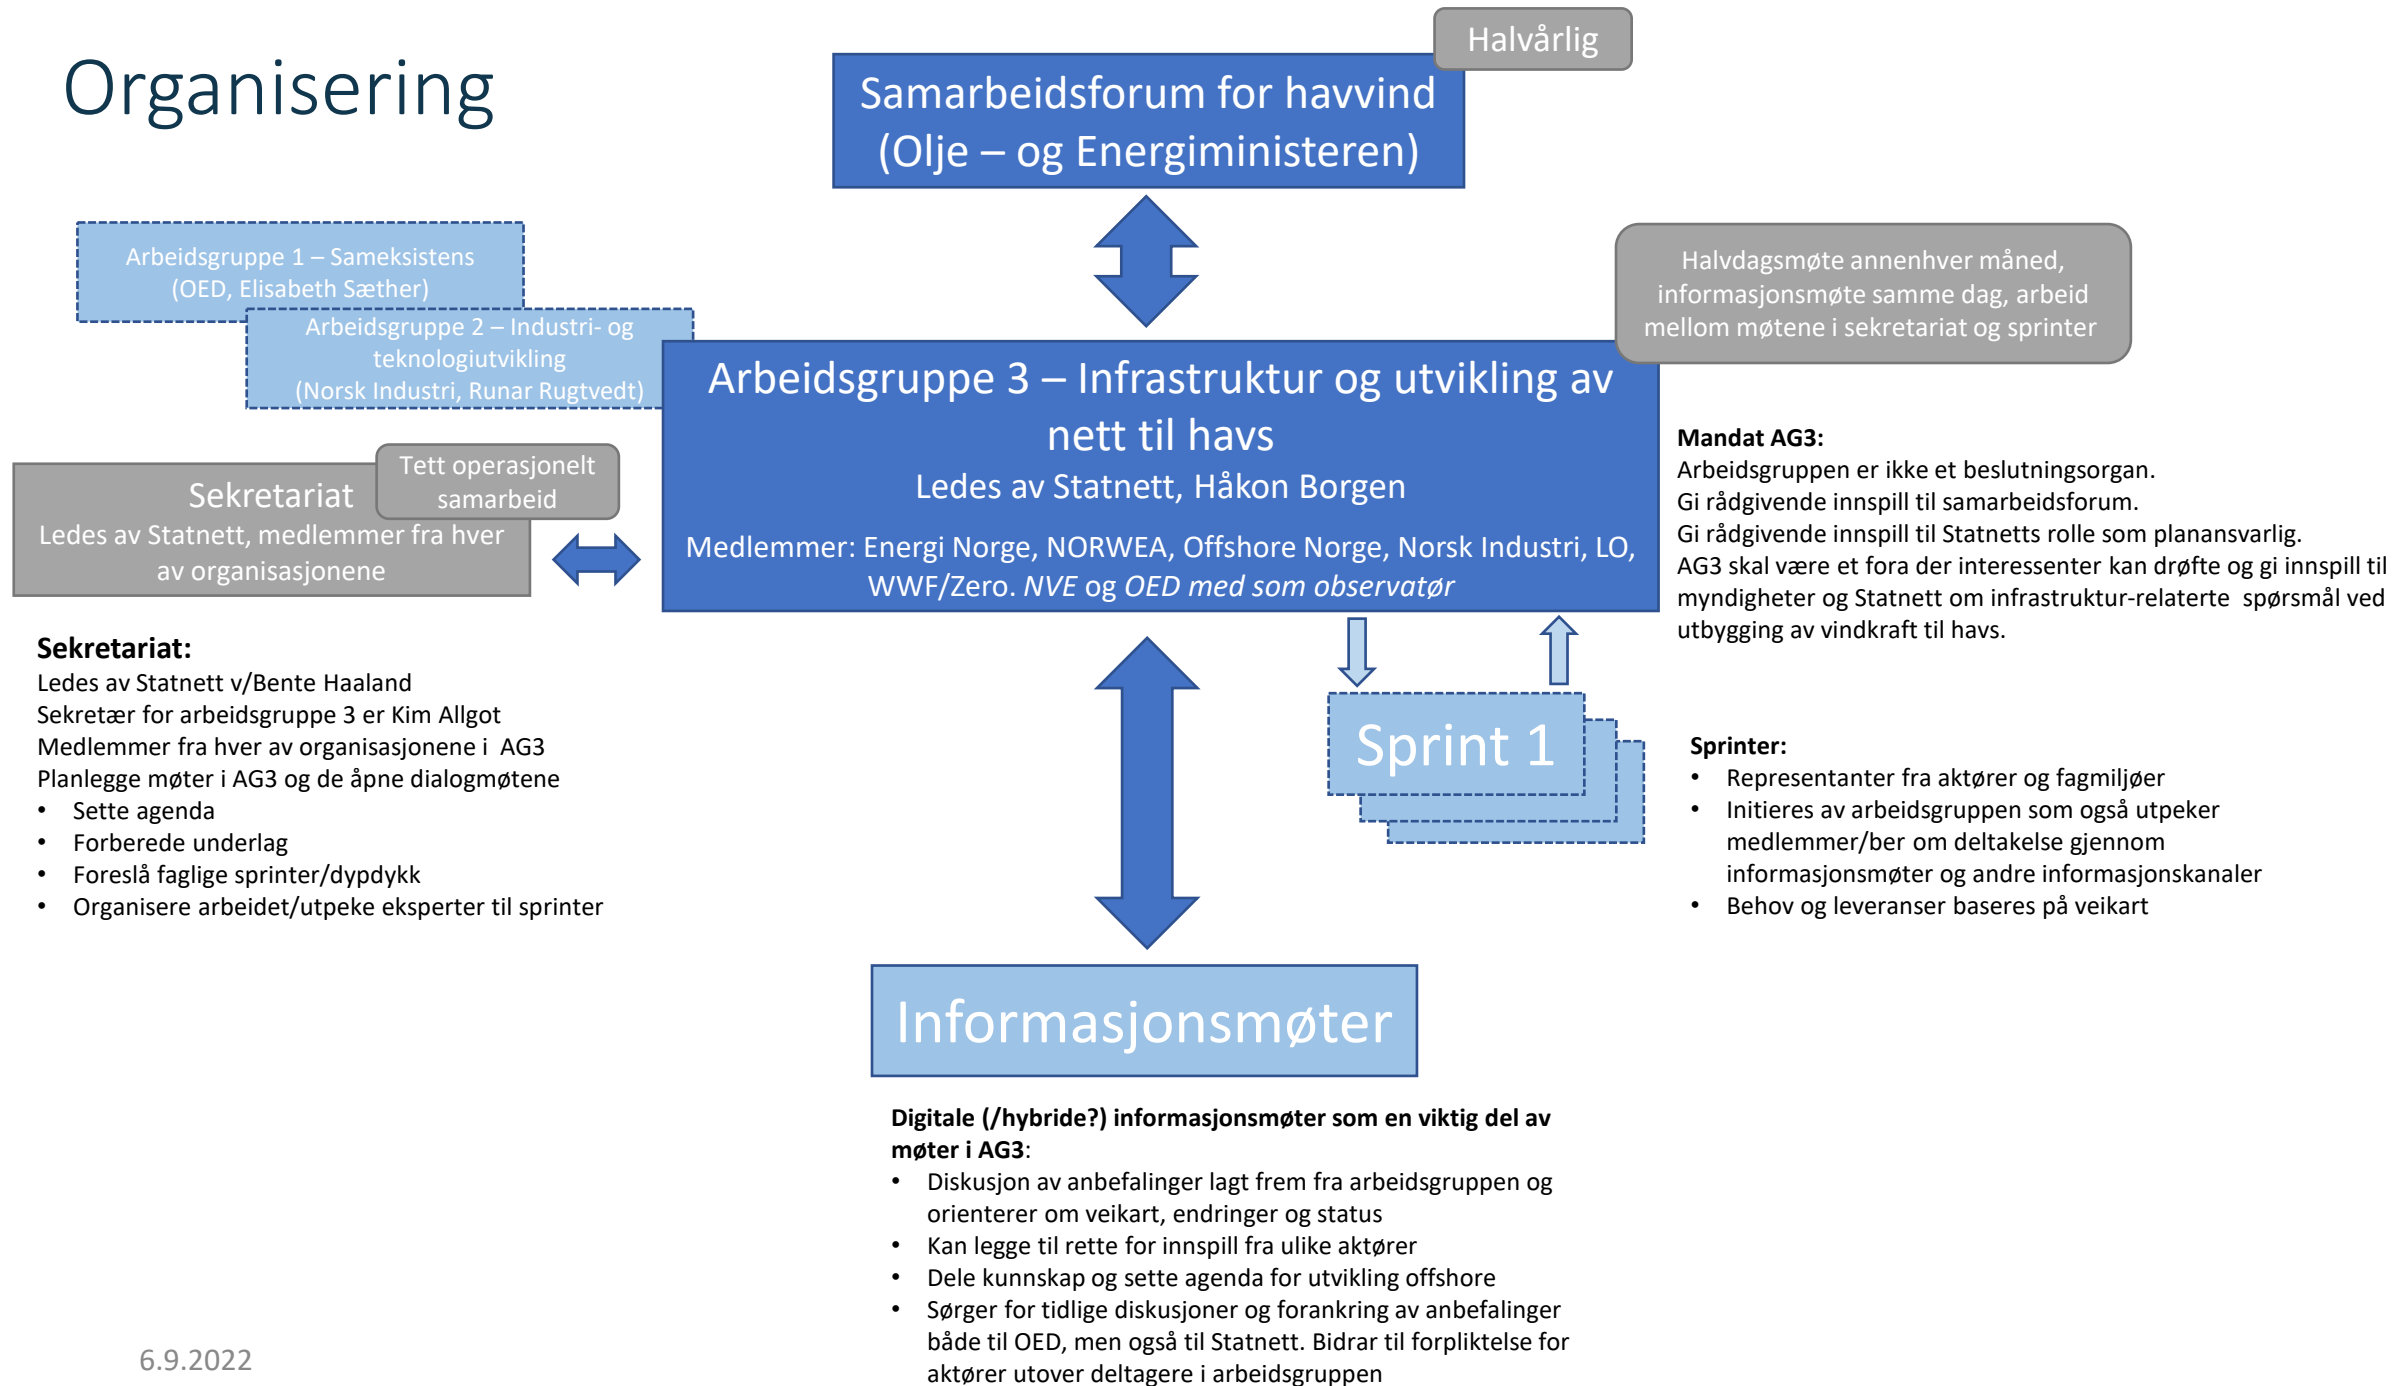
Organisering

Halvårlig

Samarbeidsforum for havvind (Olje – og Energiministeren)

Arbeidsgruppe 1 – Sameksistens (OED, Elisabeth Sæther)

Arbeidsgruppe 2 – Industri- og teknologiutvikling (Norsk Industri, Runar Rugtvedt)

Halvdagsmøte annenhver måned, informasjonsmøte samme dag, arbeid mellom møtene i sekretariat og sprinter

Arbeidsgruppe 3 – Infrastruktur og utvikling av nett til havs
Ledes av Statnett, Håkon Borgen
Medlemmer: Energi Norge, NORWEA, Offshore Norge, Norsk Industri, LO, WWF/Zero. NVE og OED med som observatør

Sekretariat
Ledes av Statnett, medlemmer fra hver av organisasjonene

Tett operasjonelt samarbeid

Mandat AG3:
Arbeidsgruppen er ikke et beslutningsorgan.
Gi rådgivende innspill til samarbeidsforum.
Gi rådgivende innspill til Statnetts rolle som planansvarlig.
AG3 skal være et fora der interessenter kan drøfte og gi innspill til myndigheter og Statnett om infrastruktur-relaterte spørsmål ved utbygging av vindkraft til havs.

Sekretariat:
Ledes av Statnett v/Bente Haaland
Sekretær for arbeidsgruppe 3 er Kim Allgot
Medlemmer fra hver av organisasjonene i AG3
Planlegge møter i AG3 og de åpne dialogmøtene
• Sette agenda
• Forberede underlag
• Foreslå faglige sprinter/dypdykk
• Organisere arbeidet/utpeke eksperter til sprinter

Sprint 1

Sprinter:
• Representanter fra aktører og fagmiljøer
• Initieres av arbeidsgruppen som også utpeker medlemmer/ber om deltakelse gjennom informasjonsmøter og andre informasjonskanaler
• Behov og leveranser baseres på veikart

Informasjonsmøter

Digitale (/hybride?) informasjonsmøter som en viktig del av møter i AG3:
• Diskusjon av anbefalinger lagt frem fra arbeidsgruppen og orienterer om veikart, endringer og status
• Kan legge til rette for innspill fra ulike aktører
• Dele kunnskap og sette agenda for utvikling offshore
• Sørger for tidlige diskusjoner og forankring av anbefalinger både til OED, men også til Statnett. Bidrar til forpliktelse for aktører utover deltagere i arbeidsgruppen

6.9.2022